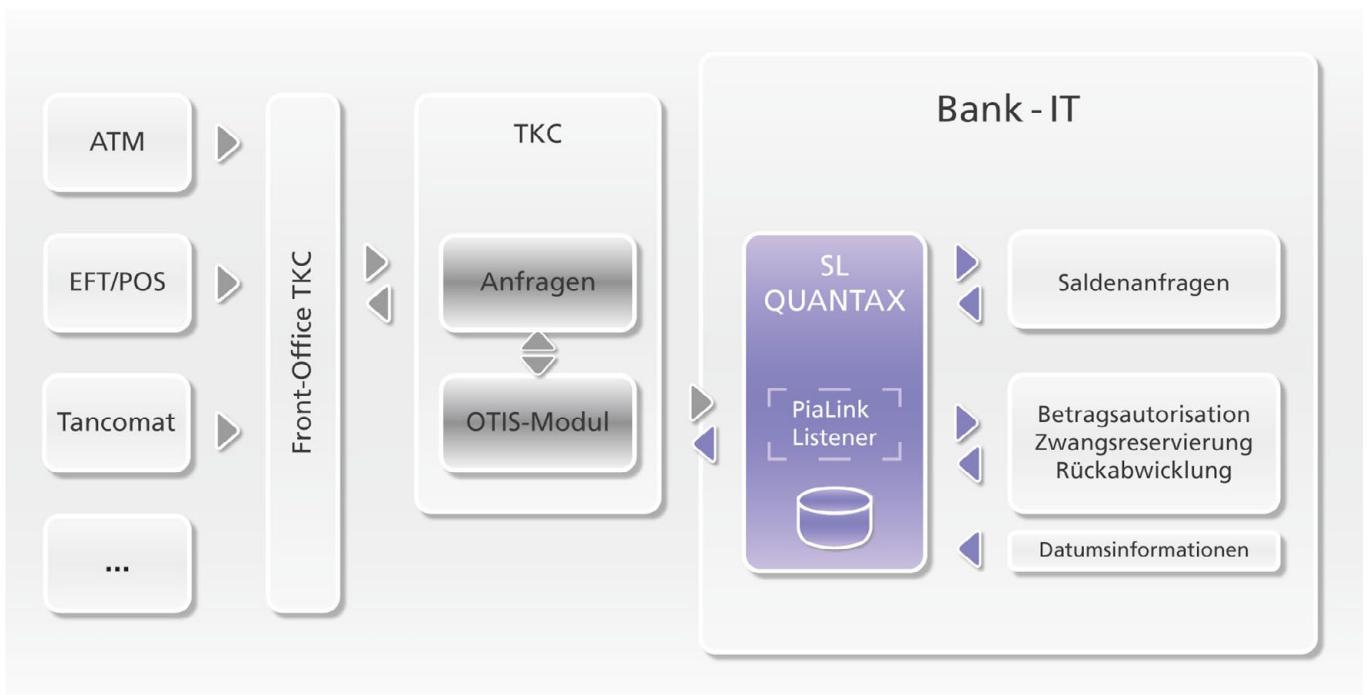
ATM

EFT/POS

Tancomat

...

Front-Office TKC

TKC

Anfragen

OTIS-Modul

Bank - IT

SL QUANTAX

PiaLink Listener

Saldenanfragen

Betragsautorisation
Zwangsreservierung
Rückabwicklung

Datumsinformationen